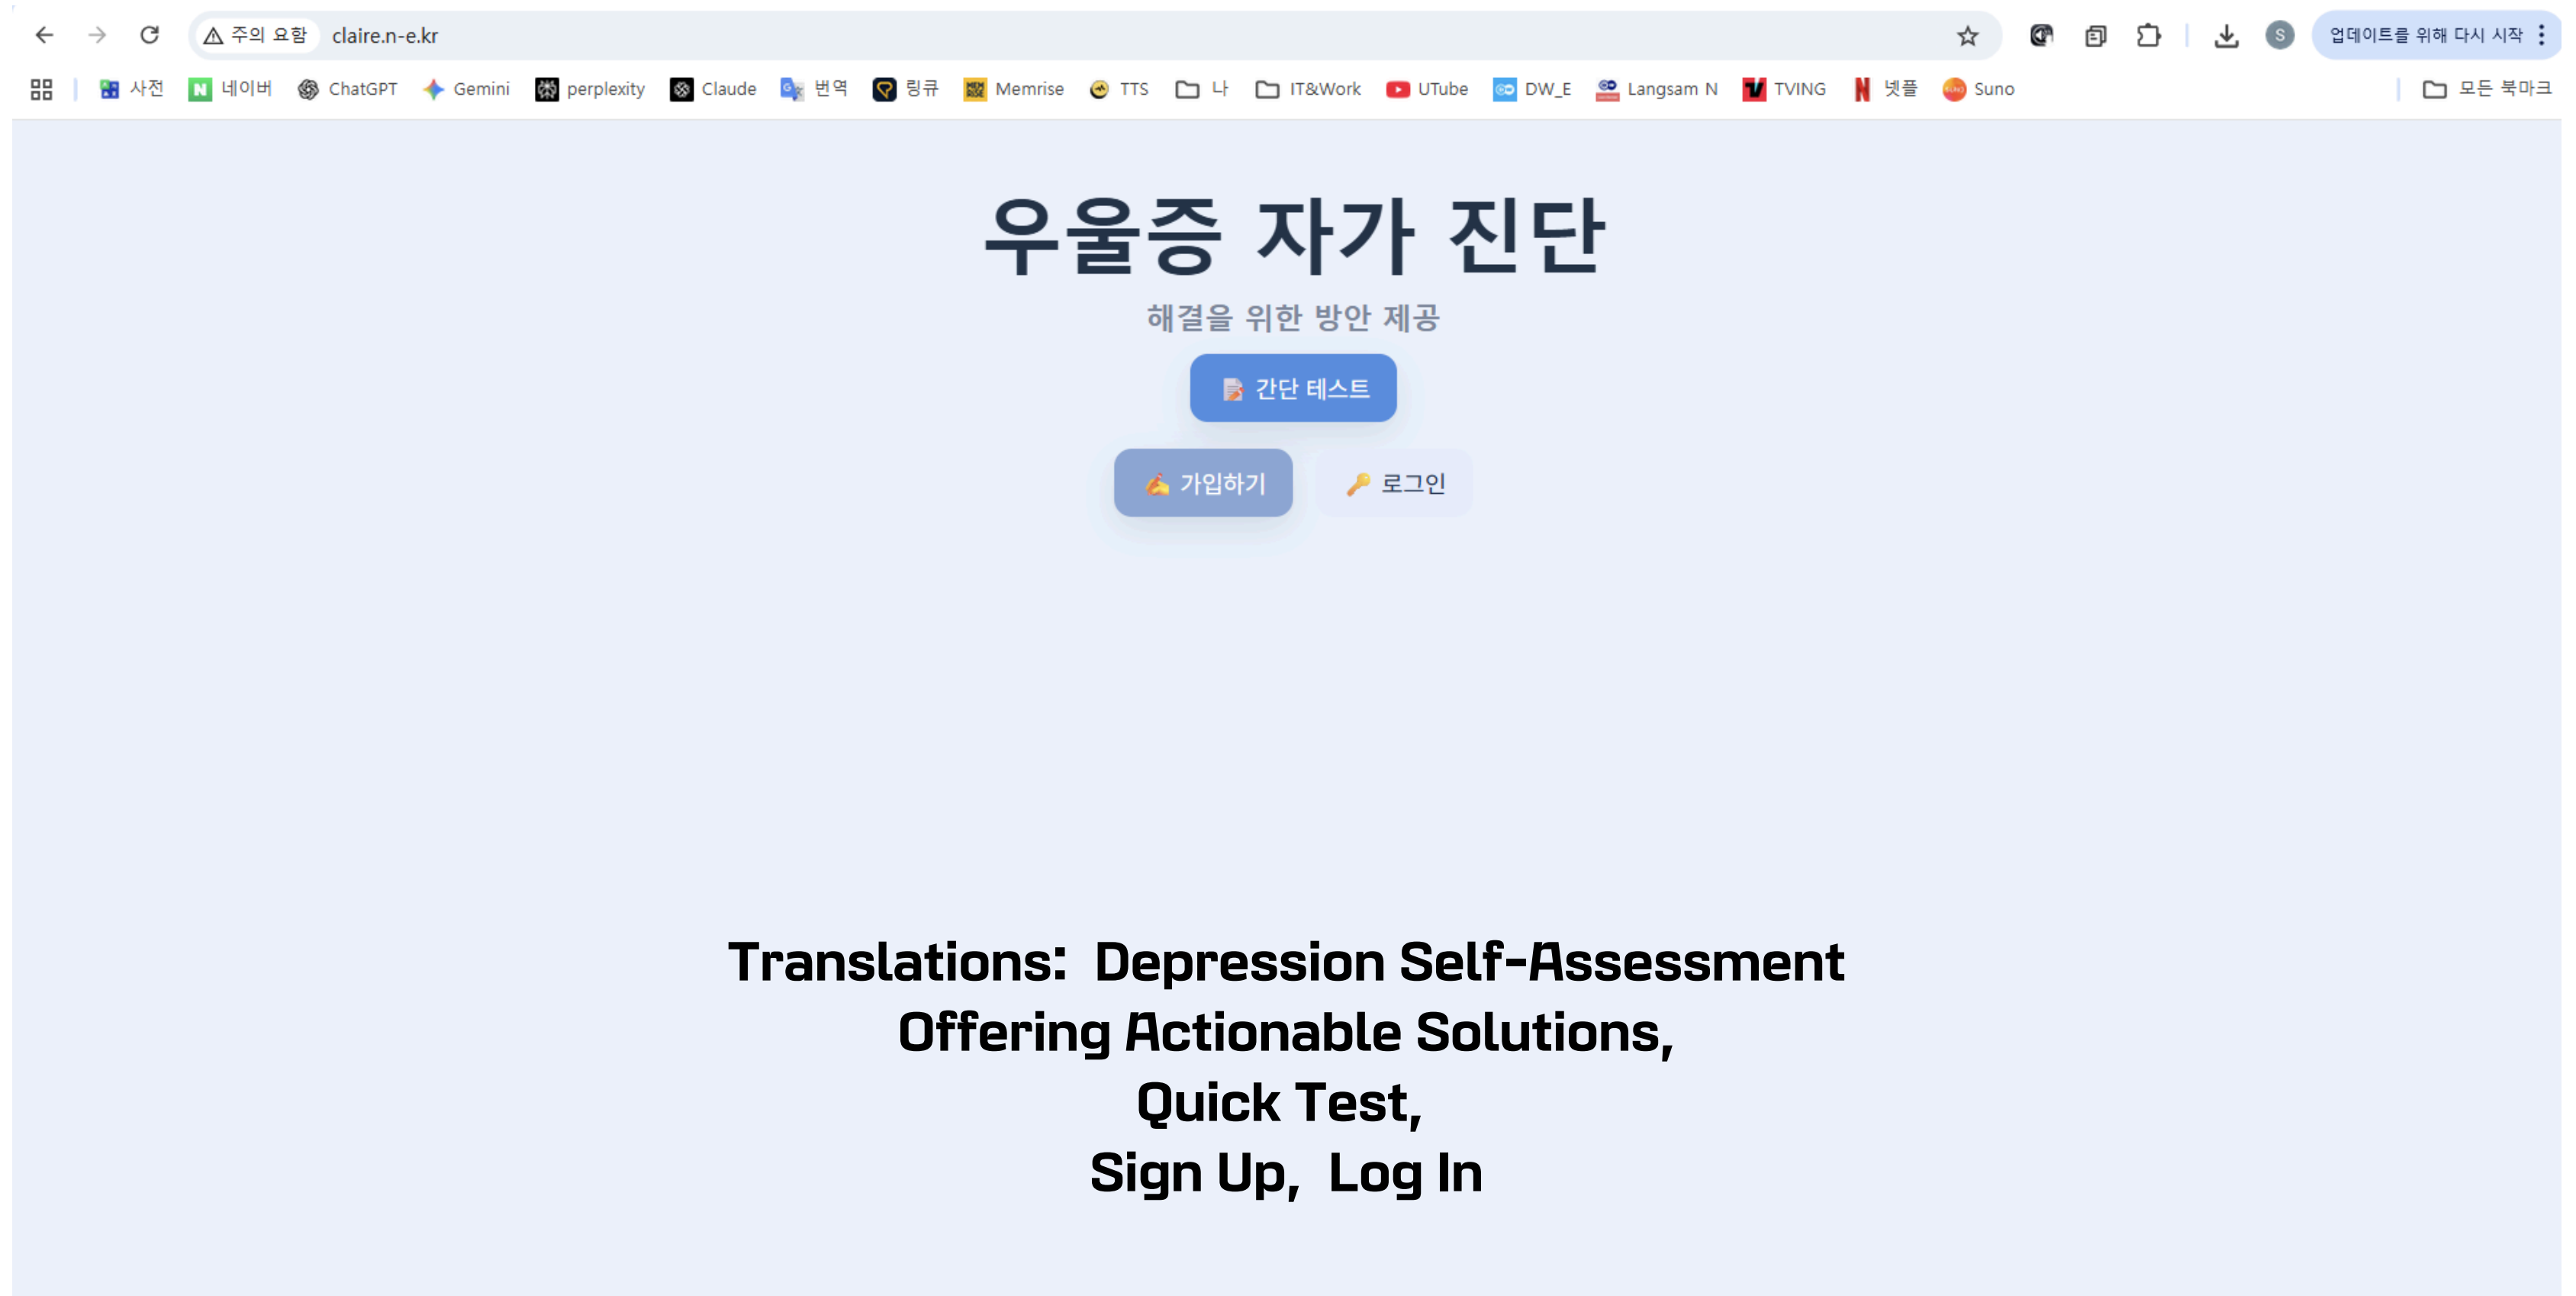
주의 요함 claire.n-e.kr

업데이트를 위해 다시 시작

사전 네이버 ChatGPT Gemini perplexity Claude 번역 링큐 Memrise TTS 나 IT&Work UTube DW_E Langsam N TVING 넷플 Suno 모든 북마크

우울증 자가 진단

해결을 위한 방안 제공

간단 테스트

가입하기

로그인

Translations: Depression Self-Assessment
Offering Actionable Solutions,
Quick Test,
Sign Up, Log In